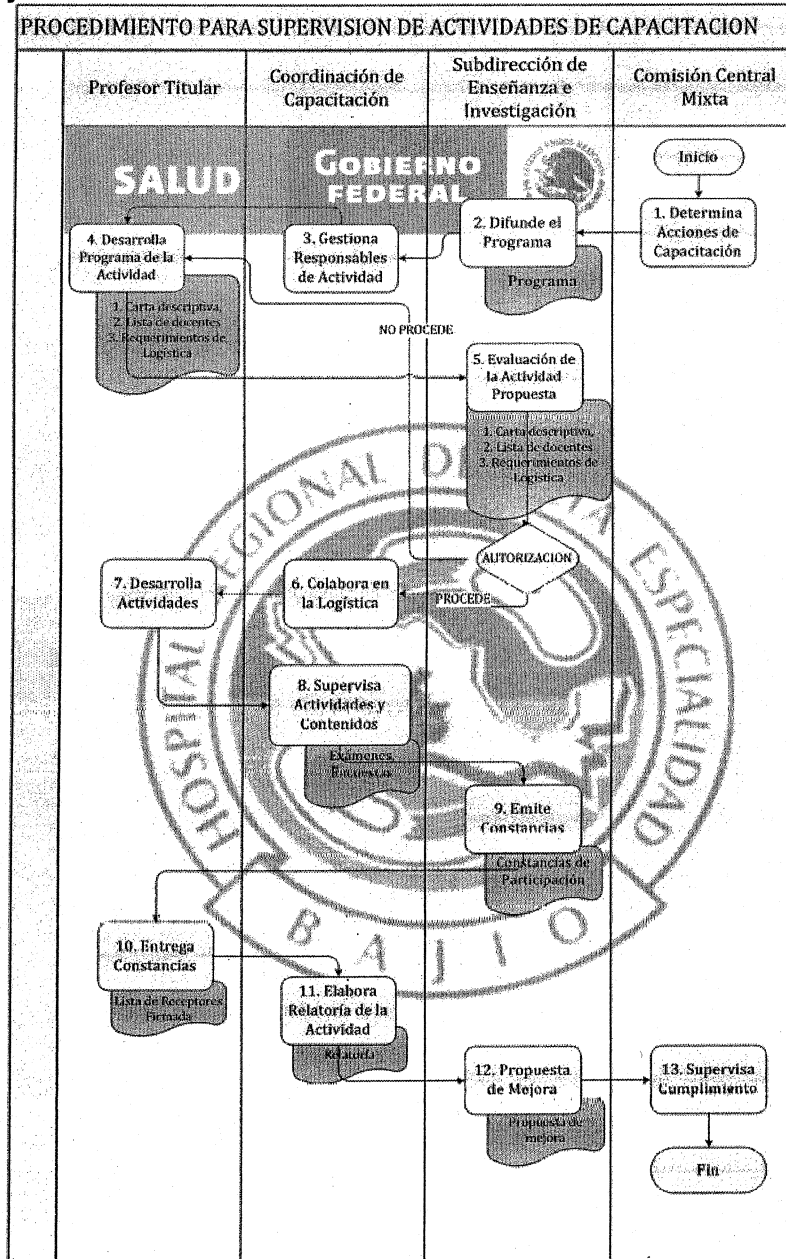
PROCEDIMIENTO PARA SUPERVISION DE ACTIVIDADES DE CAPACITACION

| Profesor Titular | Coordinación de Capacitación | Subdirección de Enseñanza e Investigación | Comisión Central Mixta |
|---|---|---|---|

SALUD GOBIERNO FEDERAL

Inicio

1. Determina Acciones de Capacitación

2. Difunde el Programa

Programa

3. Gestiona Responsables de Actividad

4. Desarrolla Programa de la Actividad

1. Carta descriptiva, 2. Lista de docentes 3. Requerimientos de Logística

NO PROCEDE

5. Evaluación de la Actividad Propuesta

1. Carta descriptiva, 2. Lista de docentes 3. Requerimientos de Logística

AUTORIZACION

PROCEDE

6. Colabora en la Logística

7. Desarrolla Actividades

8. Supervisa Actividades y Contenidos

Examenes, Encuestas

9. Emite Constancias

Constancias de Participación

10. Entrega Constancias

Lista de Receptores Firmada

11. Elabora Relatoría de la Actividad

Relatoría

12. Propuesta de Mejora

Propuesta de mejora

13. Supervisa Cumplimiento

Fin

HOSPITAL REGIONAL DE ALTA ESPECIALIDAD BAJIO